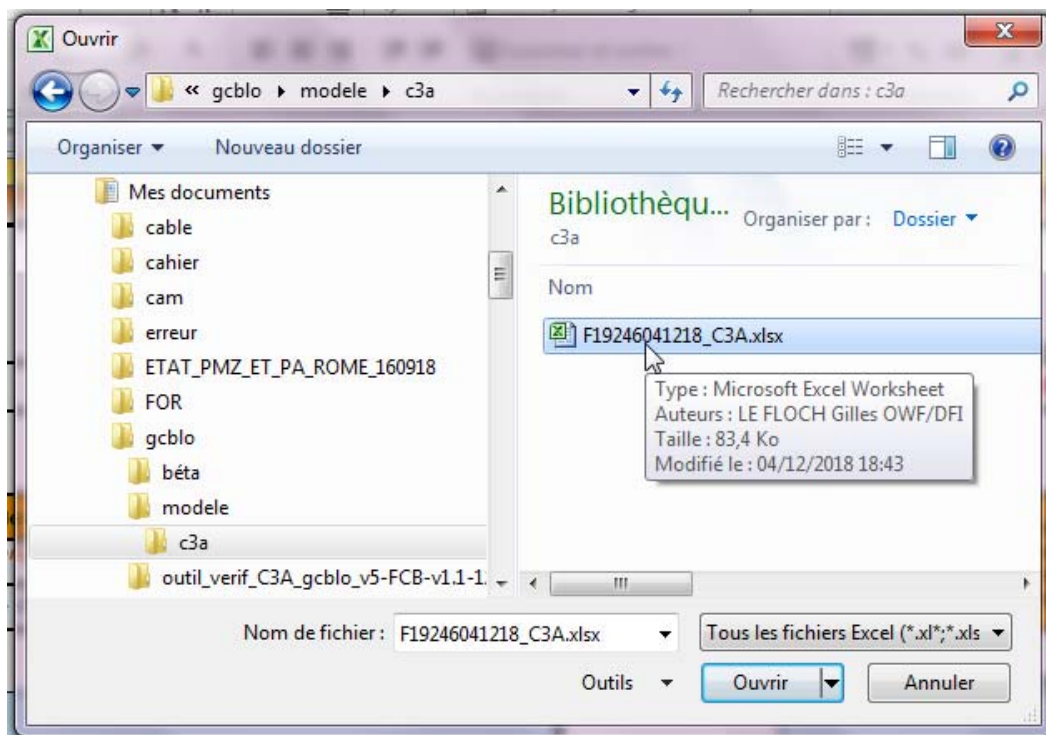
Ouvrir

« gcblo ▸ modele ▸ c3a

Rechercher dans : c3a

Organiser ▾ Nouveau dossier

Mes documents
cable
cahier
cam
erreur
ETAT_PMZ_ET_PA_ROME_160918
FOR
gcblo
béta
modele
c3a
outil_verif_C3A_gcblo_v5-FCB-v1.1-1.

Bibliothèqu...
c3a

Organiser par : Dossier ▾

Nom

F19246041218_C3A.xlsx

Type : Microsoft Excel Worksheet
Auteurs : LE FLOCH Gilles OWF/DFI
Taille : 83,4 Ko
Modifié le : 04/12/2018 18:43

Nom de fichier : F19246041218_C3A.xlsx

Tous les fichiers Excel (*.xl*;*.xls

Outils ▾

Ouvrir

Annuler